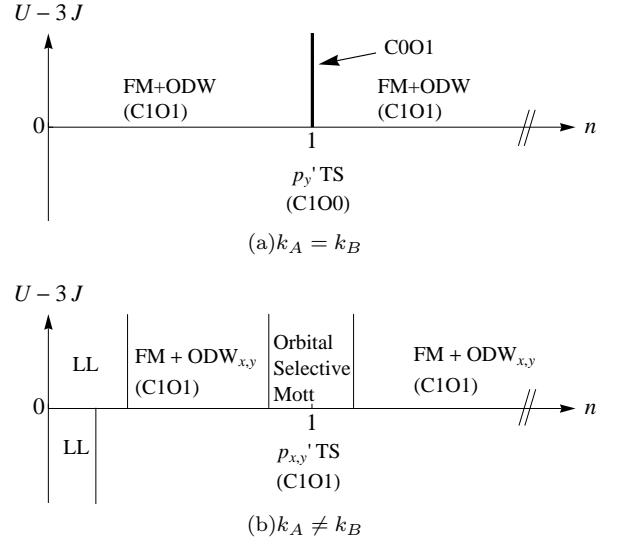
$U-3J$

C0O1

FM+ODW (C1O1)

FM+ODW (C1O1)

0

1

$n$

$p_y$' TS (C1O0)

(a)$k_A = k_B$

$U-3J$

LL

FM + ODW$_{x,y}$ (C1O1)

Orbital Selective Mott

FM + ODW$_{x,y}$ (C1O1)

0

1

$n$

LL

$p_{x,y}$' TS (C1O1)

(b)$k_A \neq k_B$